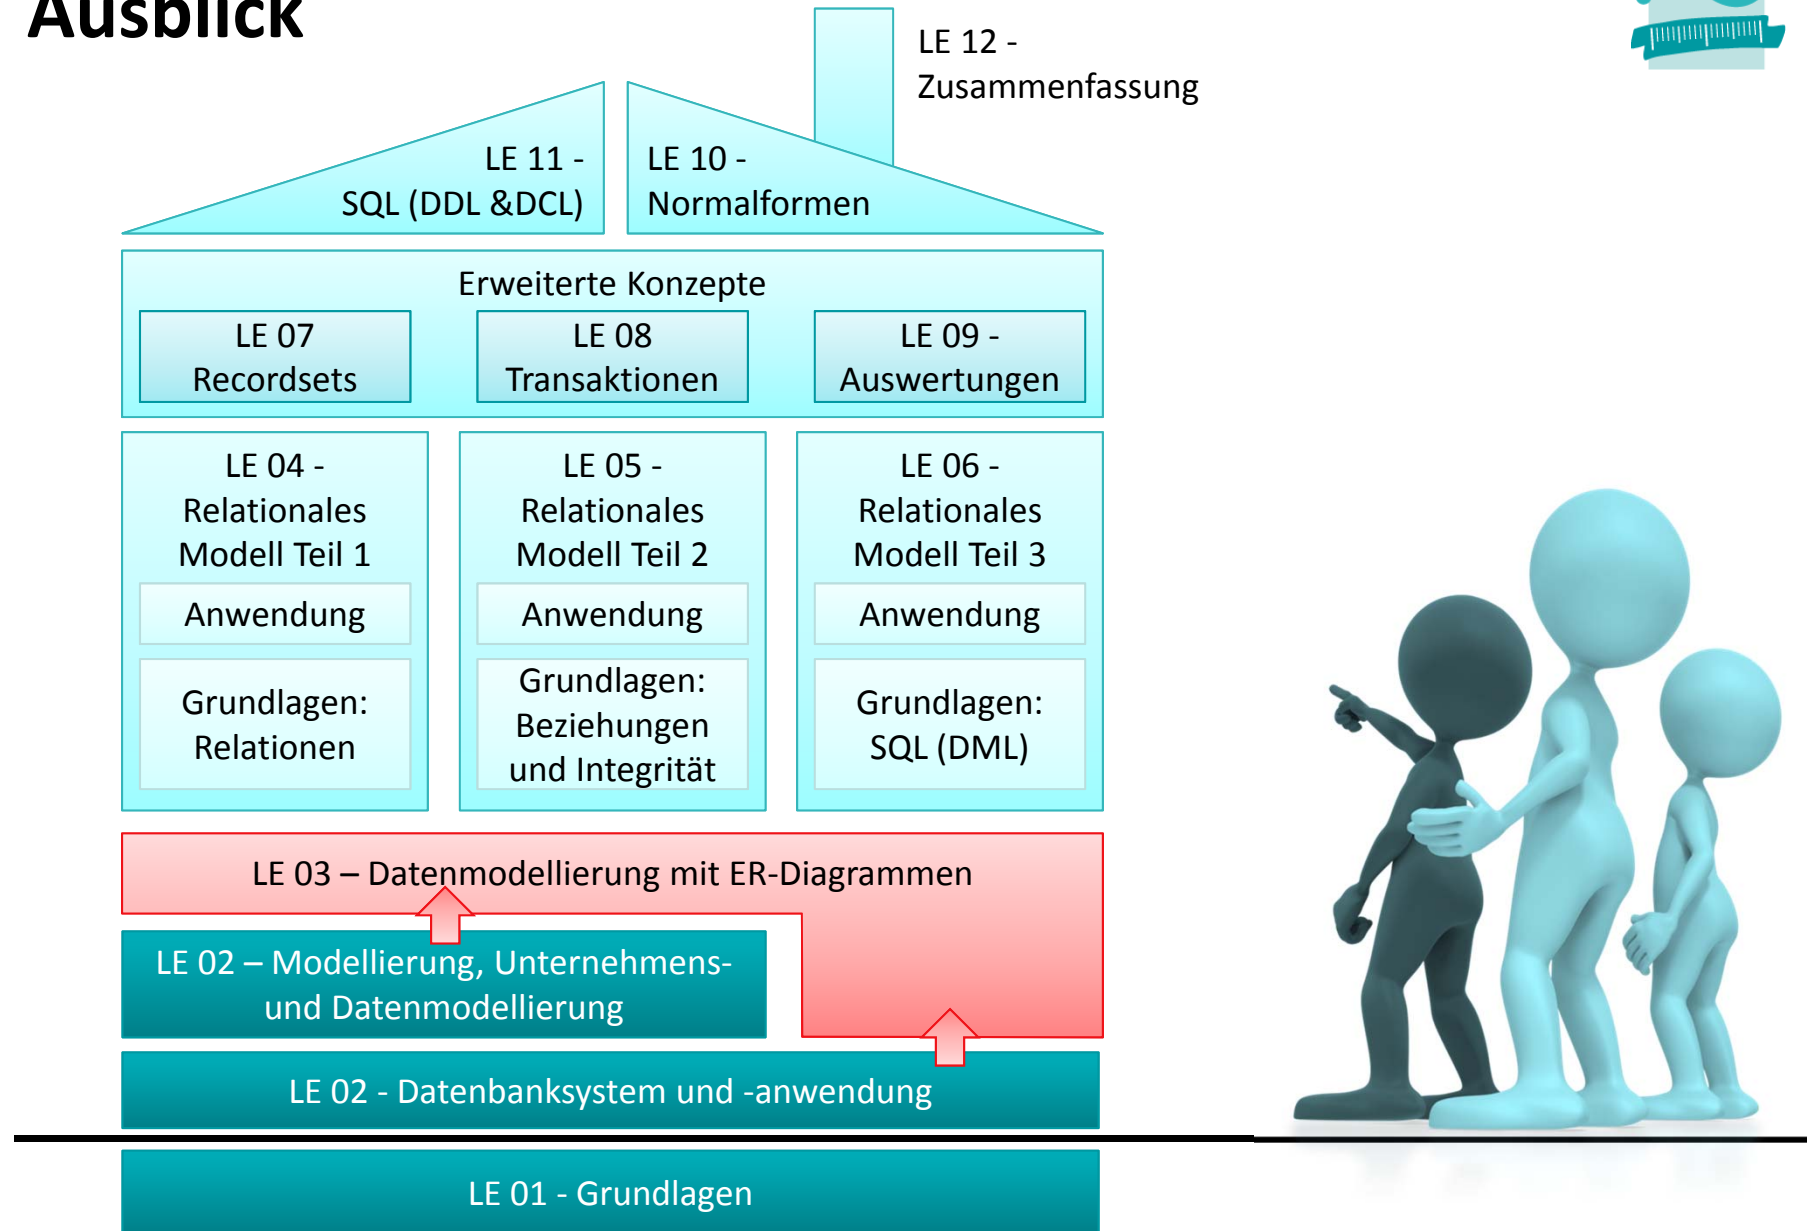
Ausblick

LE 12 - Zusammenfassung

LE 11 - SQL (DDL &DCL)

LE 10 - Normalformen

Erweiterte Konzepte

LE 07 Recordsets

LE 08 Transaktionen

LE 09 - Auswertungen

LE 04 - Relationales Modell Teil 1

Anwendung

Grundlagen: Relationen

LE 05 - Relationales Modell Teil 2

Anwendung

Grundlagen: Beziehungen und Integrität

LE 06 - Relationales Modell Teil 3

Anwendung

Grundlagen: SQL (DML)

LE 03 – Datenmodellierung mit ER-Diagrammen

LE 02 – Modellierung, Unternehmens- und Datenmodellierung

LE 02 - Datenbanksystem und -anwendung

LE 01 - Grundlagen